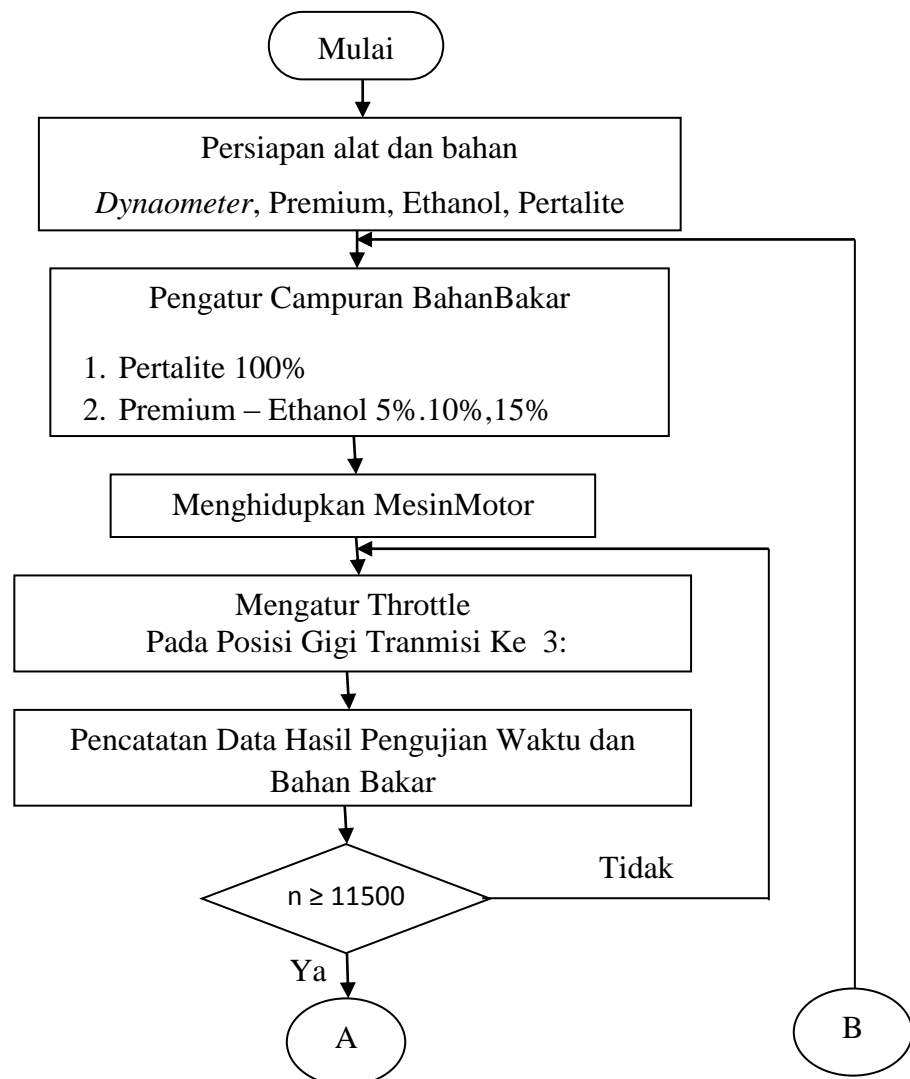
Mulai

Persiapan alat dan bahan

*Dynaometer*, Premium, Ethanol, Pertalite

Pengatur Campuran BahanBakar

1. Pertalite 100%
2. Premium – Ethanol 5%.10%,15%

Menghidupkan MesinMotor

Mengatur Throttle
Pada Posisi Gigi Tranmisi Ke 3:

Pencatatan Data Hasil Pengujian Waktu dan Bahan Bakar

$n \geq 11500$

Tidak

Ya

A

B